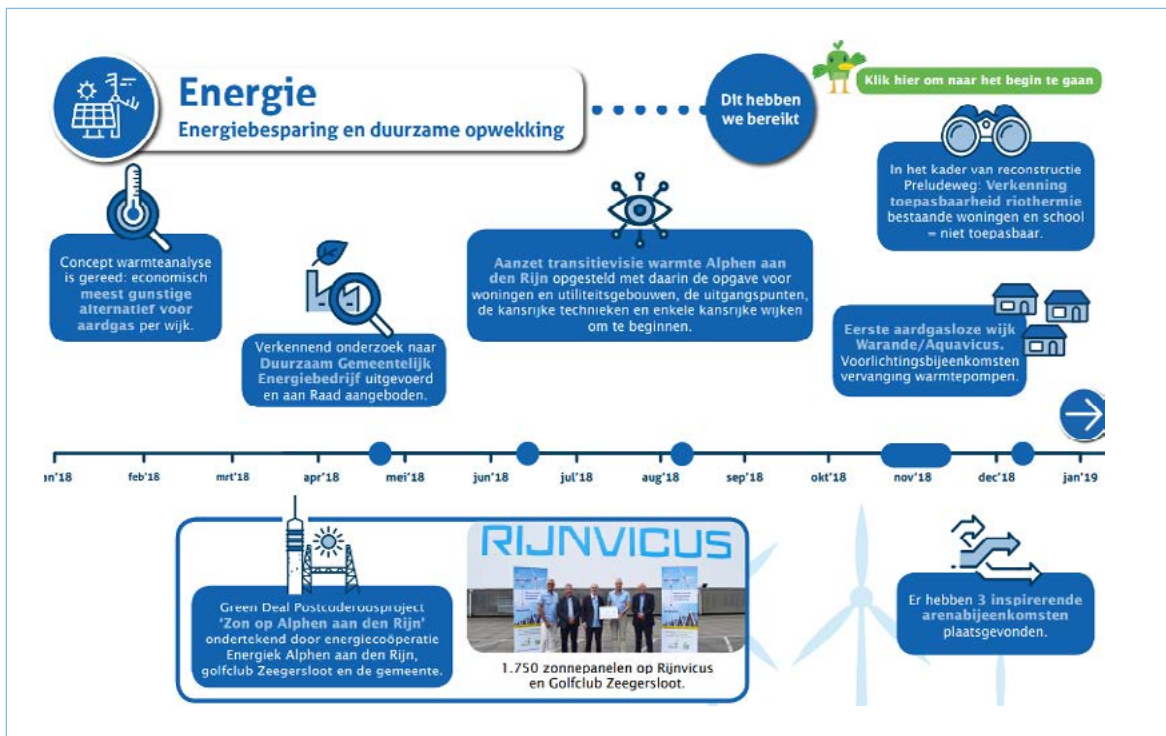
Energie
Energiebesparing en duurzame opwekking

Dit hebben we bereikt

Klik hier om naar het begin te gaan

In het kader van reconstructie Preludeweg: Verkenning toepasbaarheid riothermie bestaande woningen en school = niet toepasbaar.

Concept warmteanalyse is gereed: economisch meest gunstige alternatief voor aardgas per wijk.

Verkennend onderzoek naar Duurzaam Gemeentelijk Energiebedrijf uitgevoerd en aan Raad aangeboden.

Aanzet transitievisie warmte Alphen aan den Rijn opgesteld met daarin de opgave voor woningen en utiliteitsgebouwen, de uitgangspunten, de kansrijke technieken en enkele kansrijke wijken om te beginnen.

Eerste aardgasloze wijk Warande/Aquavicus. Voorlichtingsbijeenkomsten vervanging warmtepompen.

jan'18 feb'18 mrt'18 apr'18 mei'18 jun'18 jul'18 aug'18 sep'18 okt'18 nov'18 dec'18 jan'19

Green Deal Postcoderoosproject 'Zon op Alphen aan den Rijn' ondertekend door energiecoöperatie Energiek Alphen aan den Rijn, golfclub Zeegersloot en de gemeente.

RIJNVICUS

1.750 zonnepanelen op Rijnvicus en Golfclub Zeegersloot.

Er hebben 3 inspirerende arenabijeenkomsten plaatsgevonden.